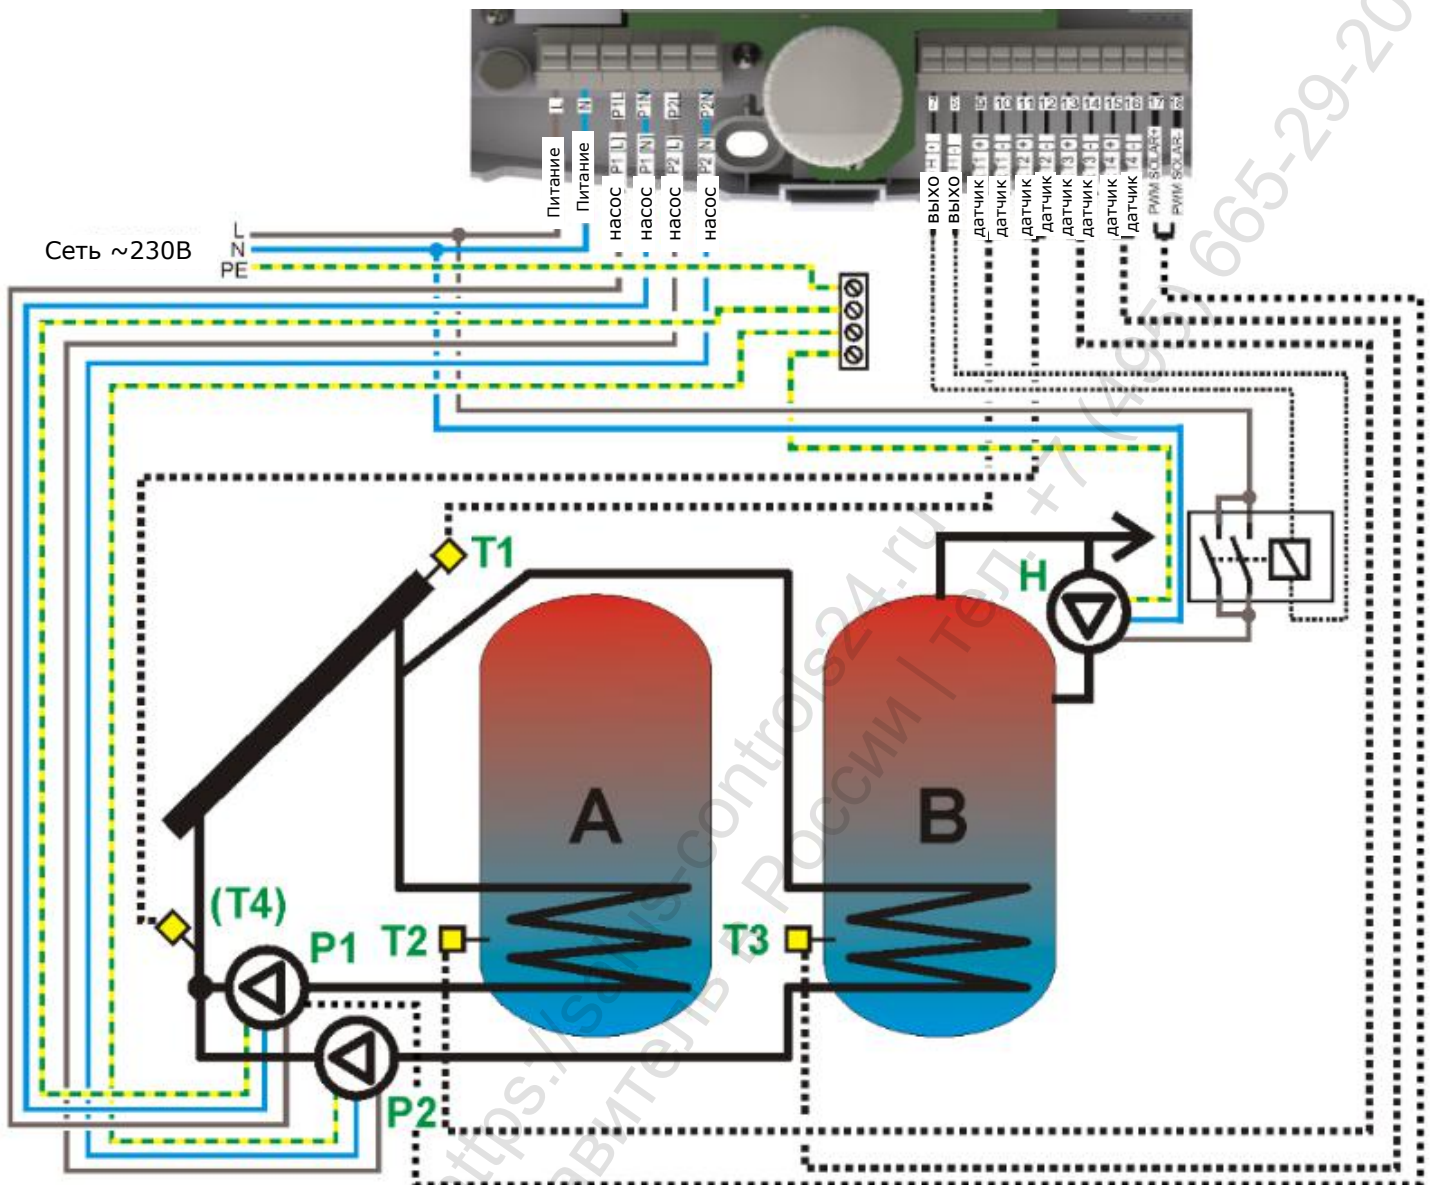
L N P1 L P1 N P2 L P2 N

Питание Питание насос насос насос насос

7 8 9 10 11 12 13 14 15 16 17 18

выхо выхо датчик датчик датчик датчик датчик датчик датчик датчик PWM SOLAR+ PWM SOLAR-

Сеть ~230В

L
N
PE

T1

H

A

B

(T4)

P1

T2

T3

P2

https://sauls-controls24.ru
представитель в России | тел. +7 (495) 665-29-20